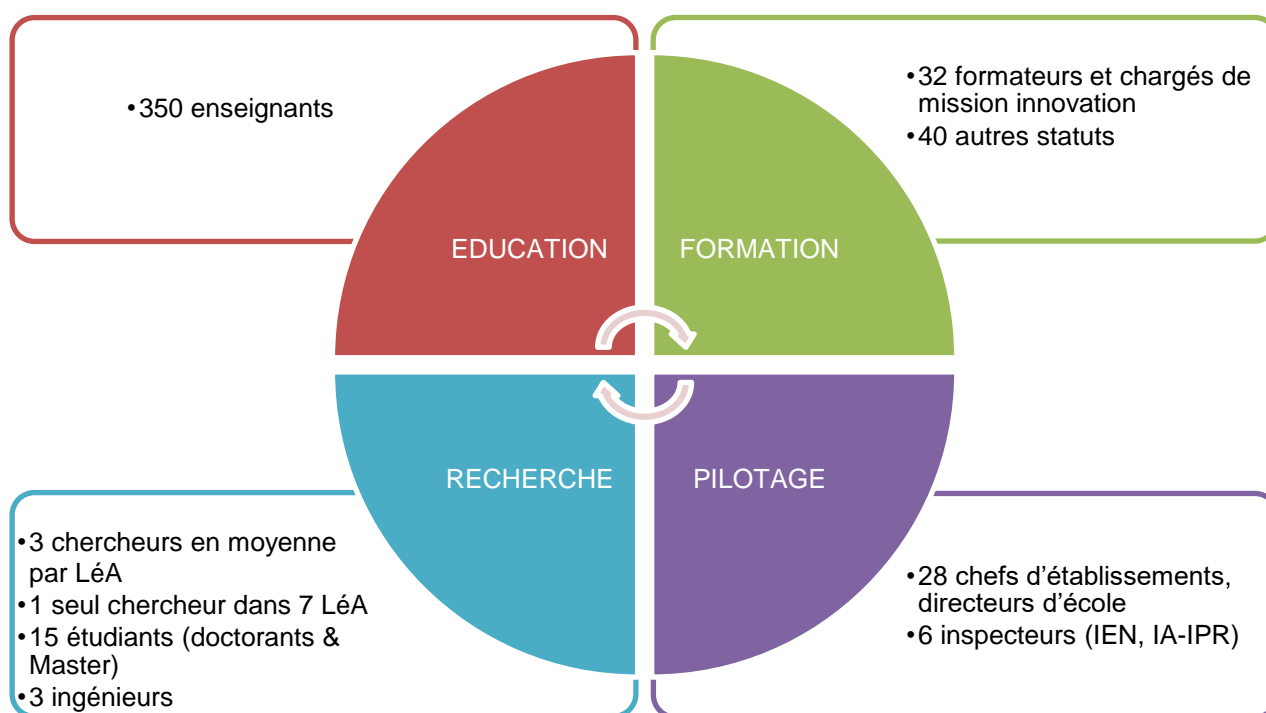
•350 enseignants

•32 formateurs et chargés de mission innovation
•40 autres statuts

EDUCATION

FORMATION

RECHERCHE

PILOTAGE

•3 chercheurs en moyenne par LéA
•1 seul chercheur dans 7 LéA
•15 étudiants (doctorants & Master)
•3 ingénieurs

•28 chefs d’établissements, directeurs d’école
•6 inspecteurs (IEN, IA-IPR)